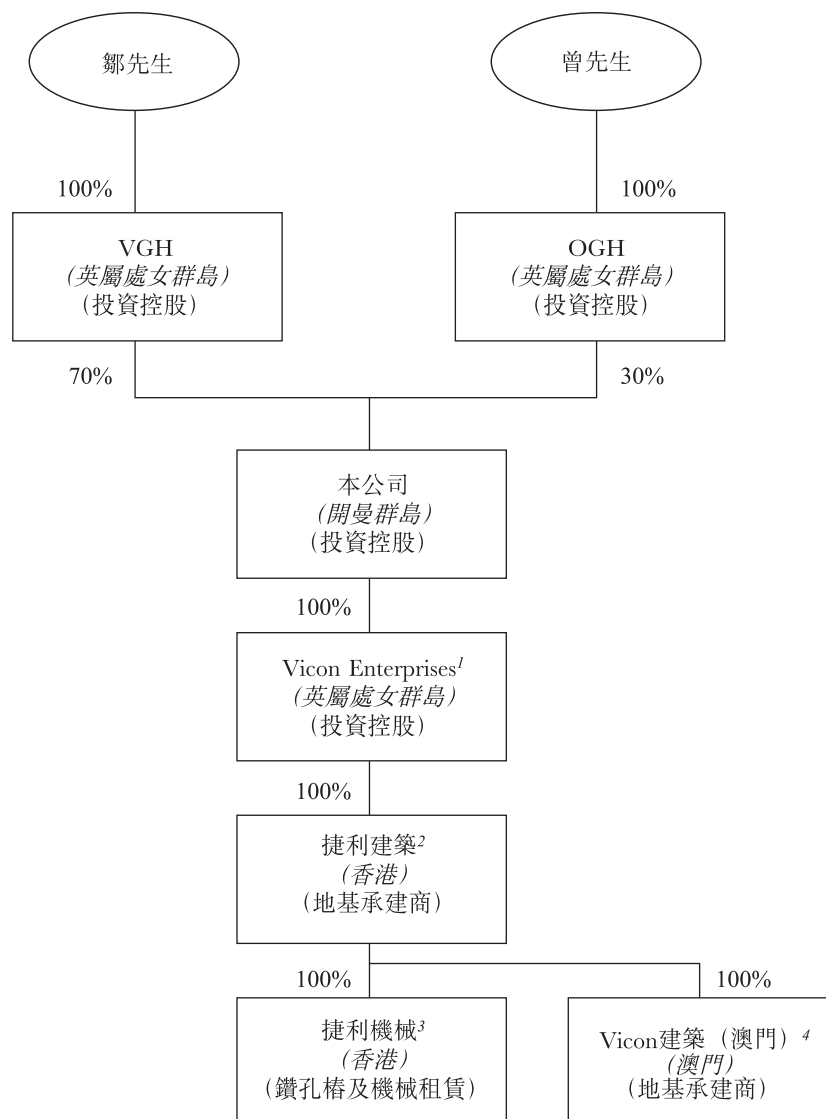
鄒先生

曾先生

100%

100%

VGH
(英屬處女群島)
(投資控股)

OGH
(英屬處女群島)
(投資控股)

70%

30%

本公司
(開曼群島)
(投資控股)

100%

Vicon Enterprises$^{1}$
(英屬處女群島)
(投資控股)

100%

捷利建築$^{2}$
(香港)
(地基承建商)

100%

100%

捷利機械$^{3}$
(香港)
(鑽孔樁及機械租賃)

Vicon建築(澳門)$^{4}$
(澳門)
(地基承建商)